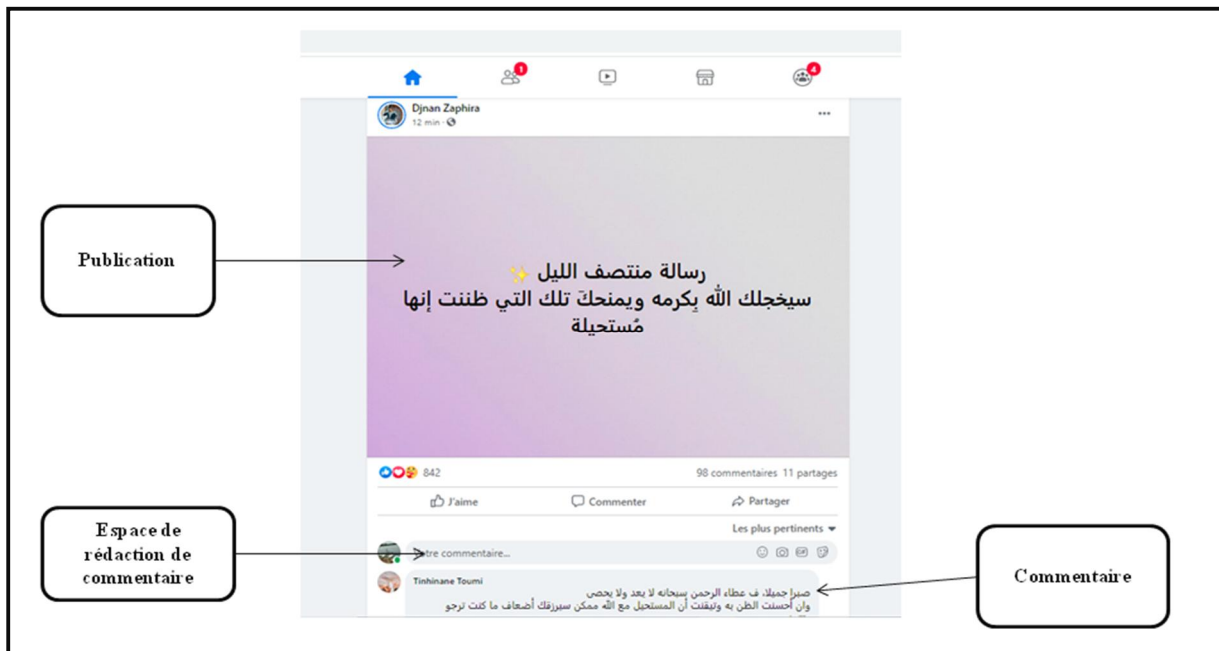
1
4

Djnan Zaphira
12 min ·

···

Publication

رسالة منتصف الليل ✨
سيخجلك الله بكرمه ويمنحكَ تلك التي ظننت إنها مُستحيلة

842
98 commentaires 11 partages

J'aime
Commenter
Partager

Les plus pertinents

Espace de rédaction de commentaire

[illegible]tre commentaire...

Tinhinane Toumi
صبراً جميلا، ف عطاء الرحمن سبحانه لا يعد ولا يحصى
وان أحسنت الظن به وتيقنت أن المستحيل مع الله ممكن سيرزقك أضعاف ما كنت ترجو

Commentaire